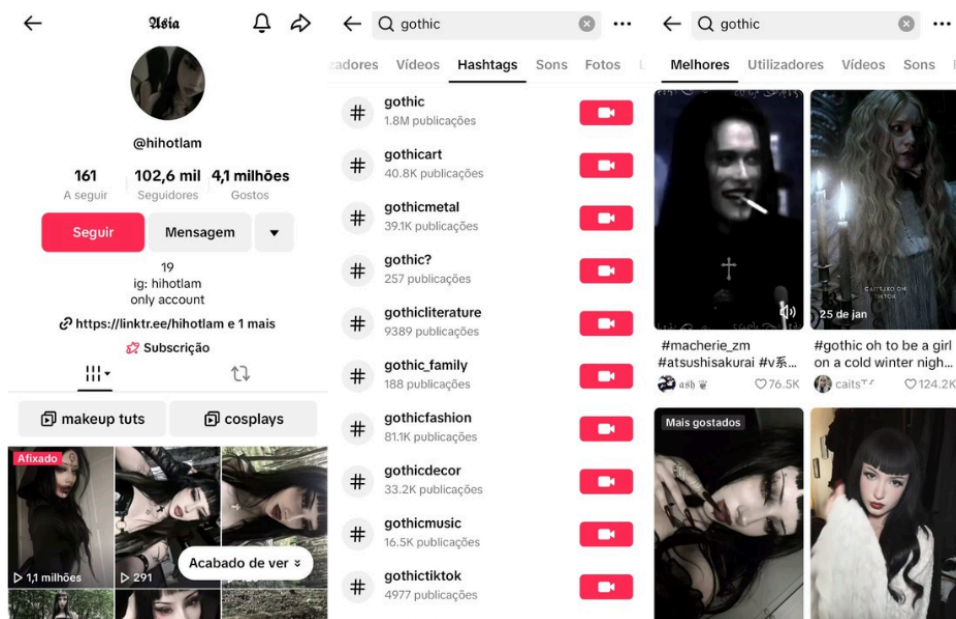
Ásia

@hihotlam

161
A seguir

102,6 mil
Seguidores

4,1 milhões
Gostos

Seguir
Mensagem

19
ig: hihotlam
only account

https://linktr.ee/hihotlam e 1 mais

Subscrição

makeup tuts
cosplays

Afixado
1,1 milhões
291
Acabado de ver

gothic

zadores Vídeos Hashtags Sons Fotos

gothic
1.8M publicações

gothicart
40.8K publicações

gothicmetal
39.1K publicações

gothic?
257 publicações

gothicliterature
9389 publicações

gothic_family
188 publicações

gothicfashion
81.1K publicações

gothicdecor
33.2K publicações

gothicmusic
16.5K publicações

gothictiktok
4977 publicações

gothic

Melhores Utilizadores Vídeos Sons

25 de jan

#macherie_zm #atsushisakurai #v系...
ash
76.5K

#gothic oh to be a girl on a cold winter nigh...
caits
124.2K

Mais gostados